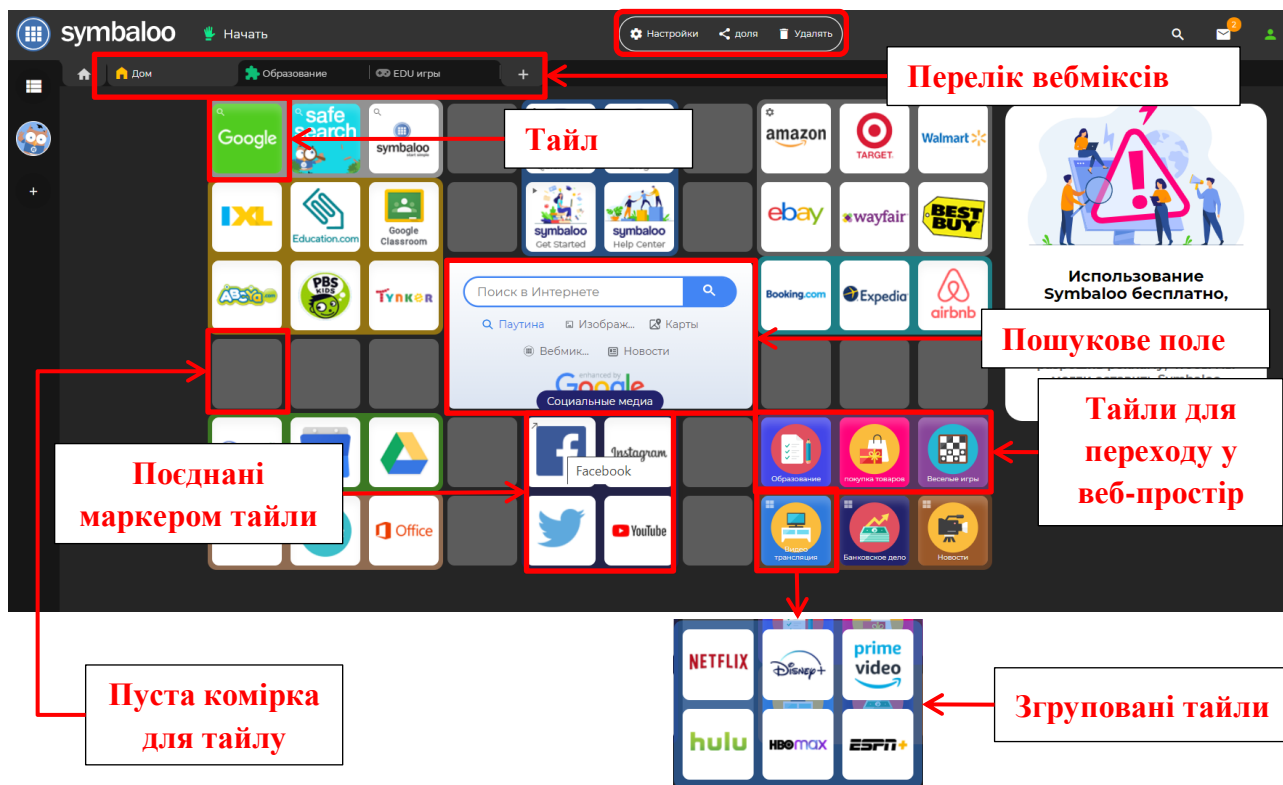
symbaloo Начать

Настройки доля Удалять

2

Дом Образование EDU игры +

Перелік вебміксів

Google safe search symbaloo

Тайл

amazon TARGET Walmart

IXL Education.com Google Classroom

symbaloo Get Started symbaloo Help Center

ebay wayfair BEST BUY

ABCya PBS KIDS TYNKER

Поиск в Интернете

Паутина Изображ... Карты

Вебмик... Новости

enhanced by Google

Социальные медиа

Booking.com Expedia airbnb

Использование Symbaloo бесплатно,

Пошукове поле

Тайли для переходу у веб-простір

Office

Facebook Instagram

Twitter YouTube

Образование покупка товаров Веселые игры

Видео трансляция Банковское дело Новости

Поєднані маркером тайли

NETFLIX Disney+ prime video

hulu HBOmax ESPN+

Пуста комірка для тайлу

Згруповані тайли